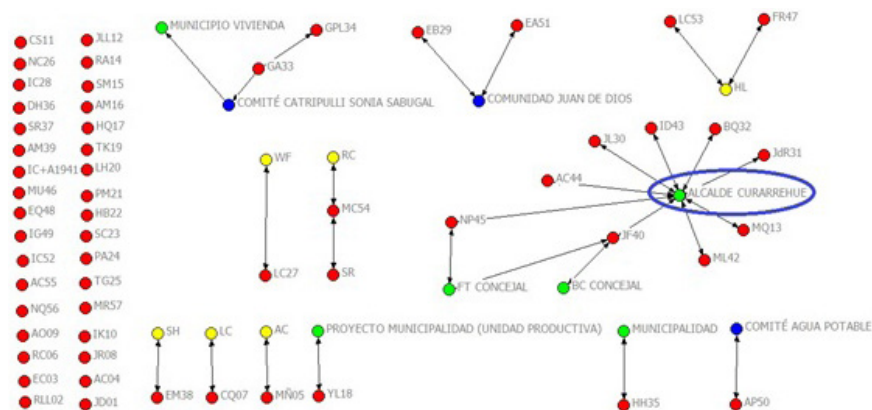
CS11
NC26
IC28
DH36
SR37
AM39
IC+A1941
MU46
EQ48
IG49
IC52
AC55
NQ56
AO09
RC06
EC03
RLL02

JLL12
RA14
SM15
AM16
HQ17
TK19
LH20
PM21
HB22
SC23
PA24
TG25
MR57
IK10
JR08
AC04
JD01

MUNICIPIO VIVIENDA
GPL34
GA33
COMITÉ CATRIPULLI SONIA SABUGAL

EB29
EA51
COMUNIDAD JUAN DE DIOS

LC53
FR47
HL

WF
LC27
RC
MC54
SR

JL30
ID43
BQ32
JdR31
AC44
ALCALDE CURARREHUE
NP45
JF40
MQ13
ML42
FT CONCEJAL
BC CONCEJAL

SH
EM38
LC
CQ07
AC
MÑ05
PROYECTO MUNICIPALIDAD (UNIDAD PRODUCTIVA)
YL18
MUNICIPALIDAD
HH35
COMITÉ AGUA POTABLE
AP50